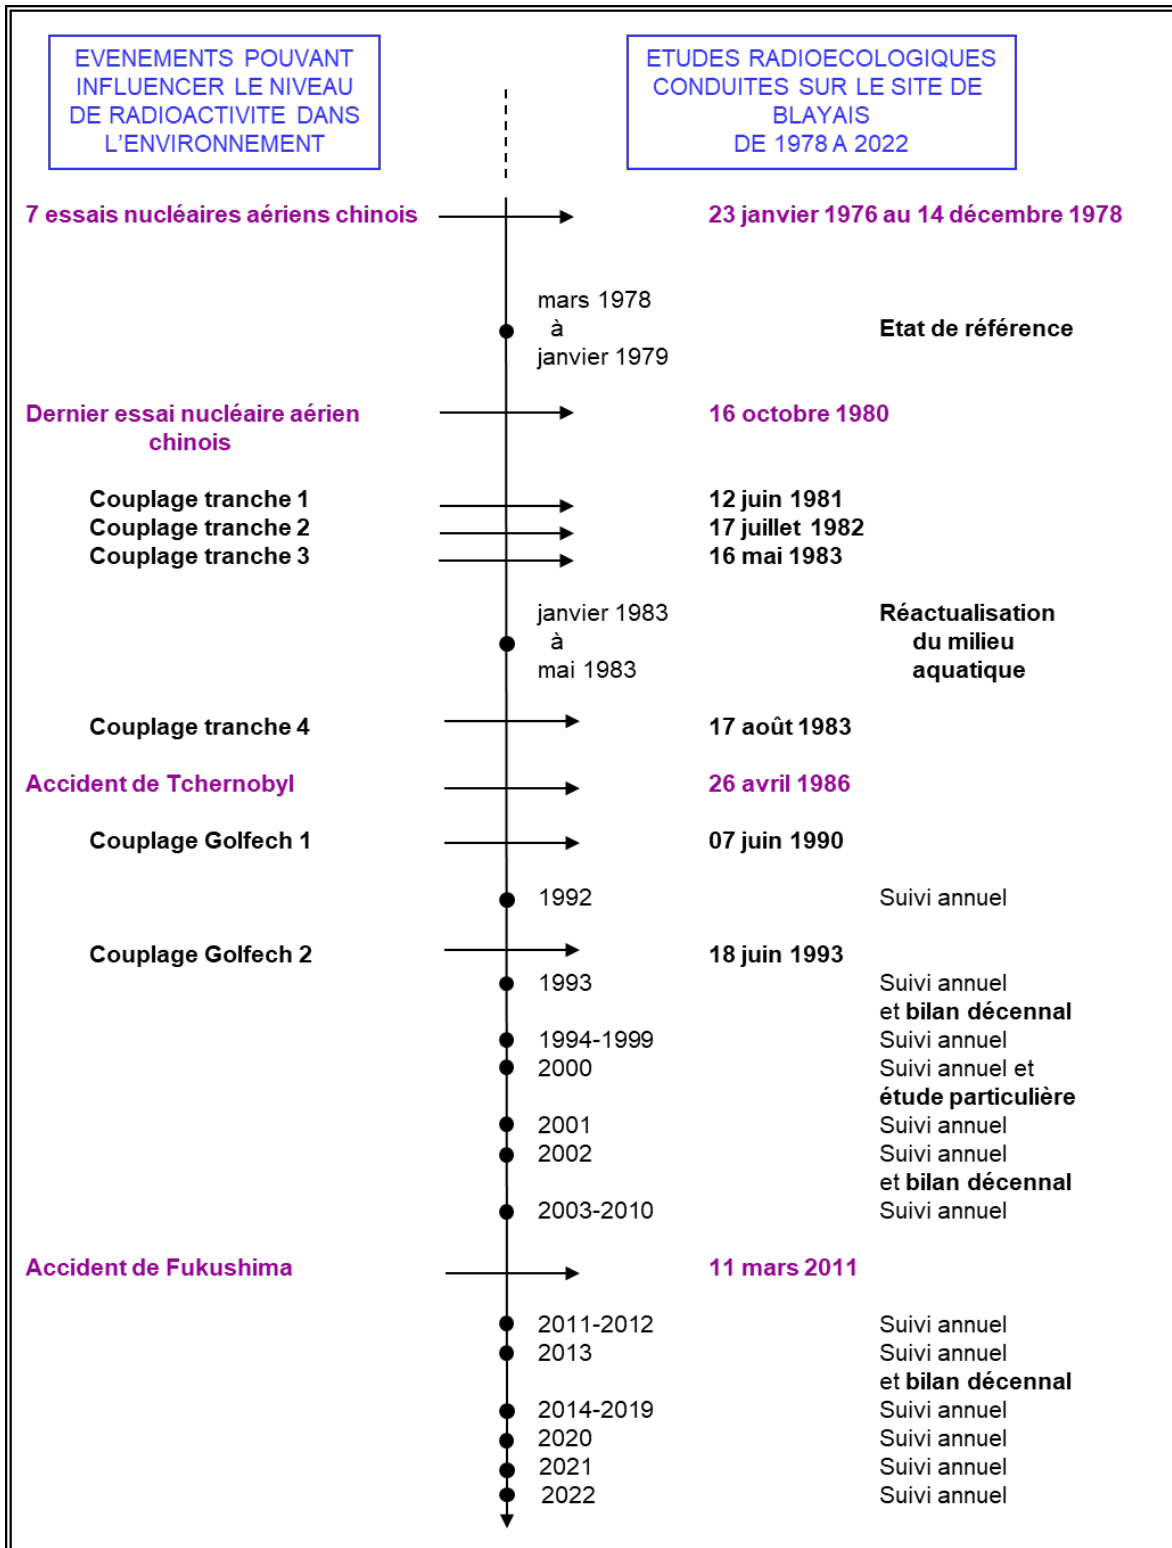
EVENEMENTS POUVANT INFLUENCER LE NIVEAU DE RADIOACTIVITE DANS L'ENVIRONNEMENT

ETUDES RADIOECOLOGIQUES CONDUITES SUR LE SITE DE BLAYAIS DE 1978 A 2022

7 essais nucléaires aériens chinois — 23 janvier 1976 au 14 décembre 1978

mars 1978 à janvier 1979 — Etat de référence

Dernier essai nucléaire aérien chinois — 16 octobre 1980

Couplage tranche 1 — 12 juin 1981
Couplage tranche 2 — 17 juillet 1982
Couplage tranche 3 — 16 mai 1983

janvier 1983 à mai 1983 — Réactualisation du milieu aquatique

Couplage tranche 4 — 17 août 1983

Accident de Tchernobyl — 26 avril 1986

Couplage Golfech 1 — 07 juin 1990

1992 — Suivi annuel

Couplage Golfech 2 — 18 juin 1993

1993 — Suivi annuel et bilan décennal
1994-1999 — Suivi annuel
2000 — Suivi annuel et étude particulière
2001 — Suivi annuel
2002 — Suivi annuel et bilan décennal
2003-2010 — Suivi annuel

Accident de Fukushima — 11 mars 2011

2011-2012 — Suivi annuel
2013 — Suivi annuel et bilan décennal
2014-2019 — Suivi annuel
2020 — Suivi annuel
2021 — Suivi annuel
2022 — Suivi annuel